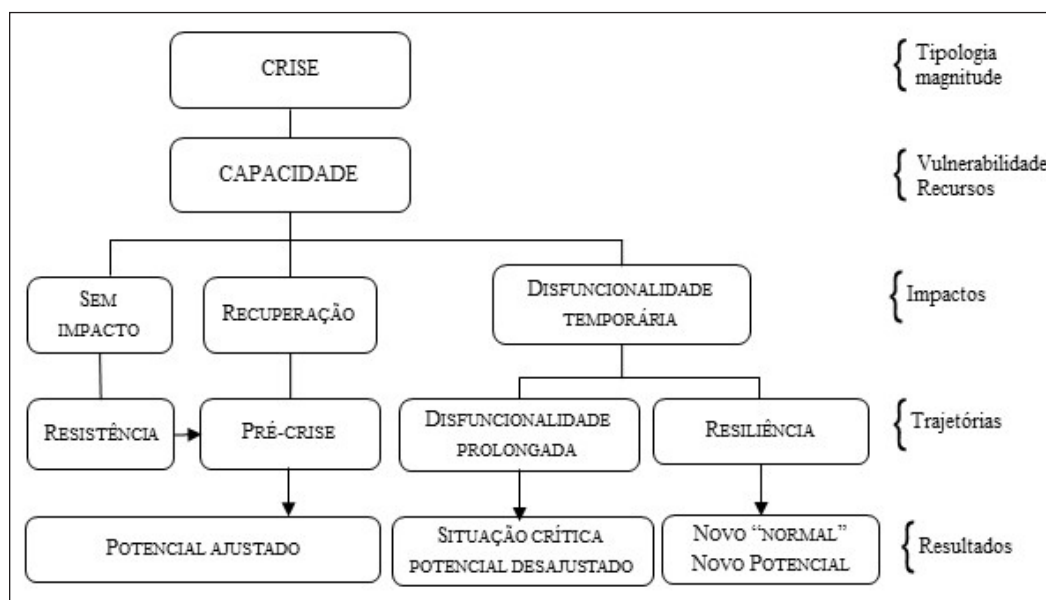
CRISE

Tipologia magnitude

CAPACIDADE

Vulnerabilidade Recursos

SEM IMPACTO

RECUPERAÇÃO

DISFUNCIONALIDADE TEMPORÁRIA

Impactos

RESISTÊNCIA

PRÉ-CRISE

DISFUNCIONALIDADE PROLONGADA

RESILIÊNCIA

Trajetórias

POTENCIAL AJUSTADO

SITUAÇÃO CRÍTICA POTENCIAL DESAJUSTADO

NOVO "NORMAL" NOVO POTENCIAL

Resultados